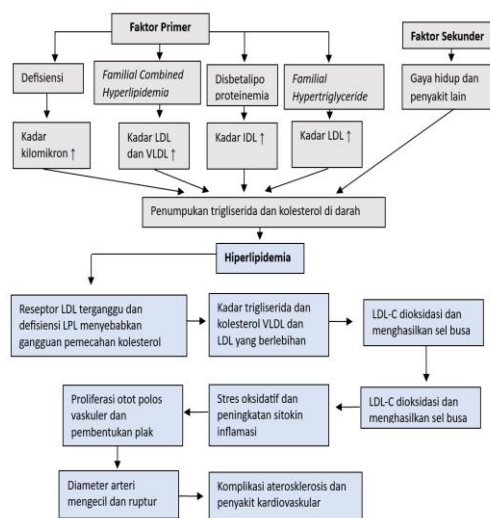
Faktor Primer

Faktor Sekunder

Defisiensi

*Familial Combined Hyperlipidemia*

Disbetalipo proteinemia

*Familial Hypertriglyceride*

Gaya hidup dan penyakit lain

Kadar kilomikron ↑

Kadar LDL dan VLDL ↑

Kadar IDL ↑

Kadar LDL ↑

Penumpukan trigliserida dan kolesterol di darah

Hiperlipidemia

Reseptor LDL terganggu dan defisiensi LPL menyebabkan gangguan pemecahan kolesterol

Kadar trigliserida dan kolesterol VLDL dan LDL yang berlebihan

LDL-C dioksidasi dan menghasilkan sel busa

LDL-C dioksidasi dan menghasilkan sel busa

Stres oksidatif dan peningkatan sitokin inflamasi

Proliferasi otot polos vaskuler dan pembentukan plak

Diameter arteri mengecil dan ruptur

Komplikasi aterosklerosis dan penyakit kardiovaskular